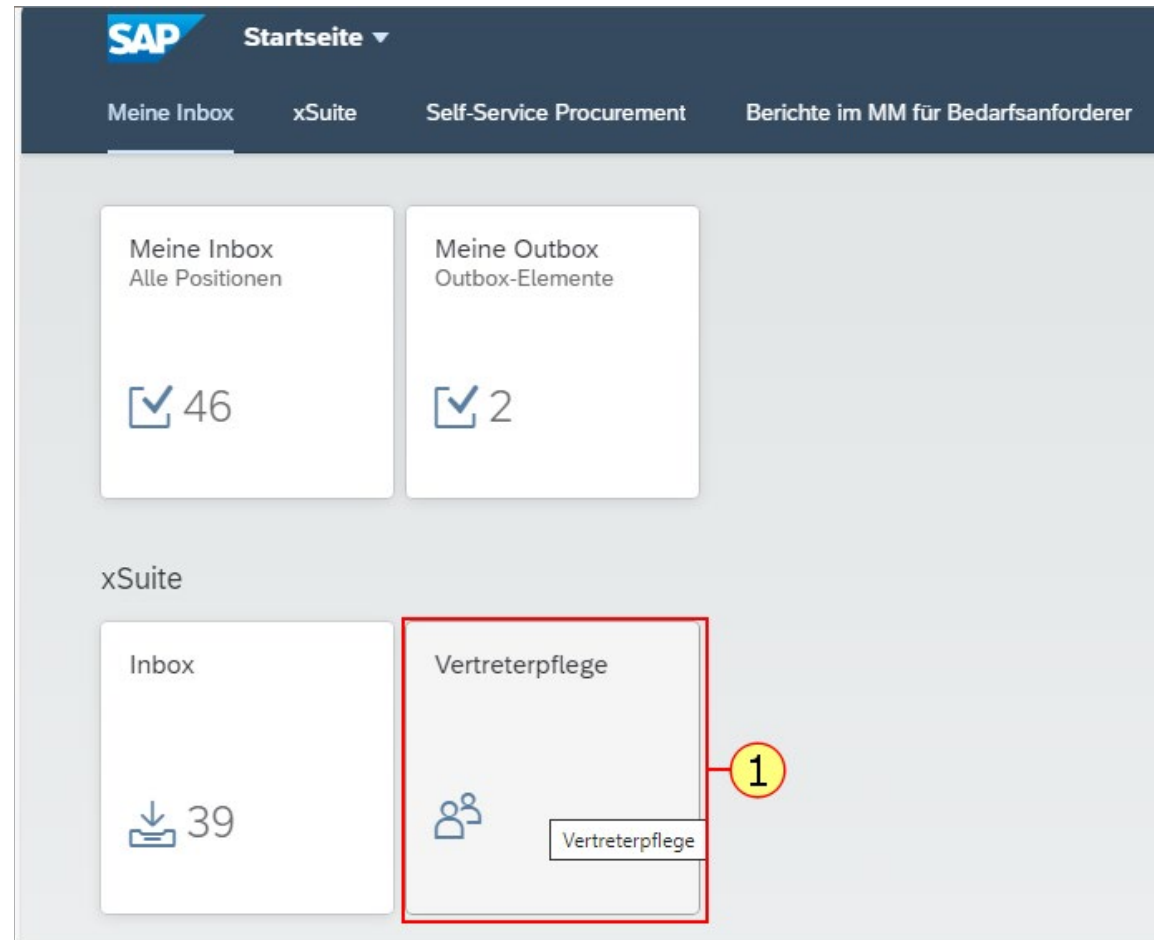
SAP Startseite ▾

Meine Inbox xSuite Self-Service Procurement Berichte im MM für Bedarfsanforderer

Meine Inbox
Alle Positionen

46

Meine Outbox
Outbox-Elemente

2

xSuite

Inbox

39

Vertreterpflege

Vertreterpflege

1